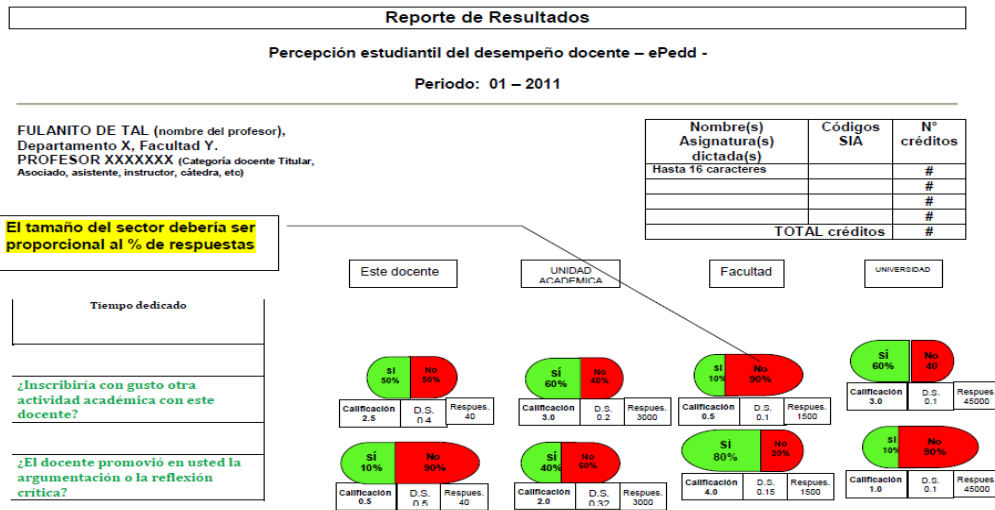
Reporte de Resultados

Percepción estudiantil del desempeño docente – ePedd -

Periodo: 01 – 2011

FULANITO DE TAL (nombre del profesor), Departamento X, Facultad Y. PROFESOR XXXXXXX (Categoría docente Titular, Asociado, asistente, instructor, cátedra, etc)

| Nombre(s) Asignatura(s) dictada(s) | Códigos SIA | N° créditos |
|---|---|---|
| Hasta 16 caracteres | | # |
| | | # |
| | | # |
| | | # |
| TOTAL créditos | | # |

El tamaño del sector debería ser proporcional al % de respuestas

Este docente

UNIDAD ACADEMICA

Facultad

UNIVERSIDAD

Tiempo dedicado

¿Inscribiría con gusto otra actividad académica con este docente?

Sí 50% No 50%
Calificación 2.5 D.S. 0.4 Respues. 40

Sí 60% No 40%
Calificación 3.0 D.S. 0.2 Respues. 3000

Sí 10% No 90%
Calificación 0.5 D.S. 0.1 Respues. 1500

Sí 60% No 40
Calificación 3.0 D.S. 0.1 Respues. 45000

¿El docente promovió en usted la argumentación o la reflexión crítica?

Sí 10% No 90%
Calificación 0.5 D.S. 0.5 Respues. 40

Sí 40% No 60%
Calificación 2.0 D.S. 0.32 Respues. 3000

Sí 80% No 20%
Calificación 4.0 D.S. 0.15 Respues. 1500

Sí 10% No 90%
Calificación 1.0 D.S. 0.1 Respues. 45000